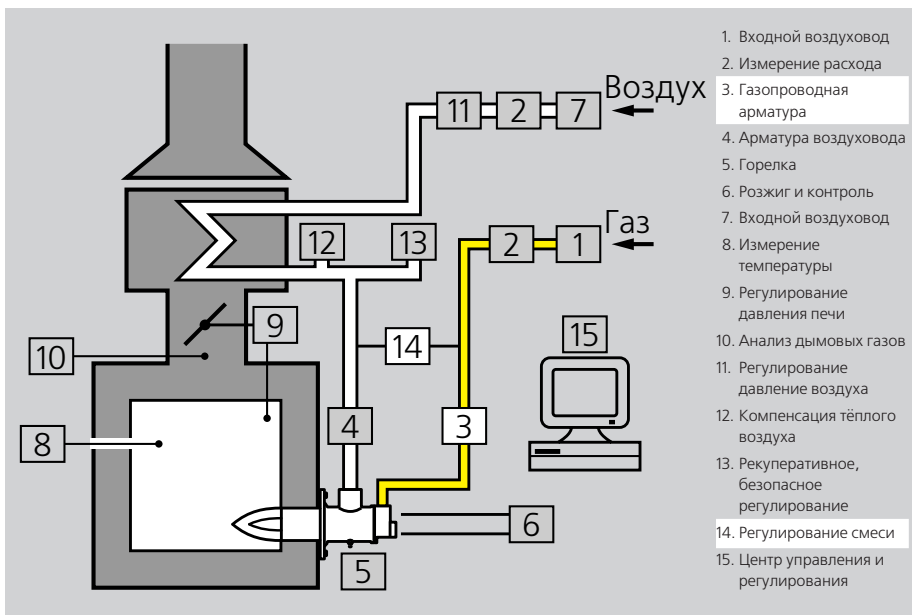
Воздух
11
2
7
Газ
12
13
2
1
9
10
14
15
8
4
3
6
5

1. Входной воздуховод
2. Измерение расхода
3. Газопроводная арматура
4. Арматура воздуховода
5. Горелка
6. Розжиг и контроль
7. Входной воздуховод
8. Измерение температуры
9. Регулирование давления печи
10. Анализ дымовых газов
11. Регулирование давление воздуха
12. Компенсация тёплого воздуха
13. Рекуперативное, безопасное регулирование
14. Регулирование смеси
15. Центр управления и регулирования